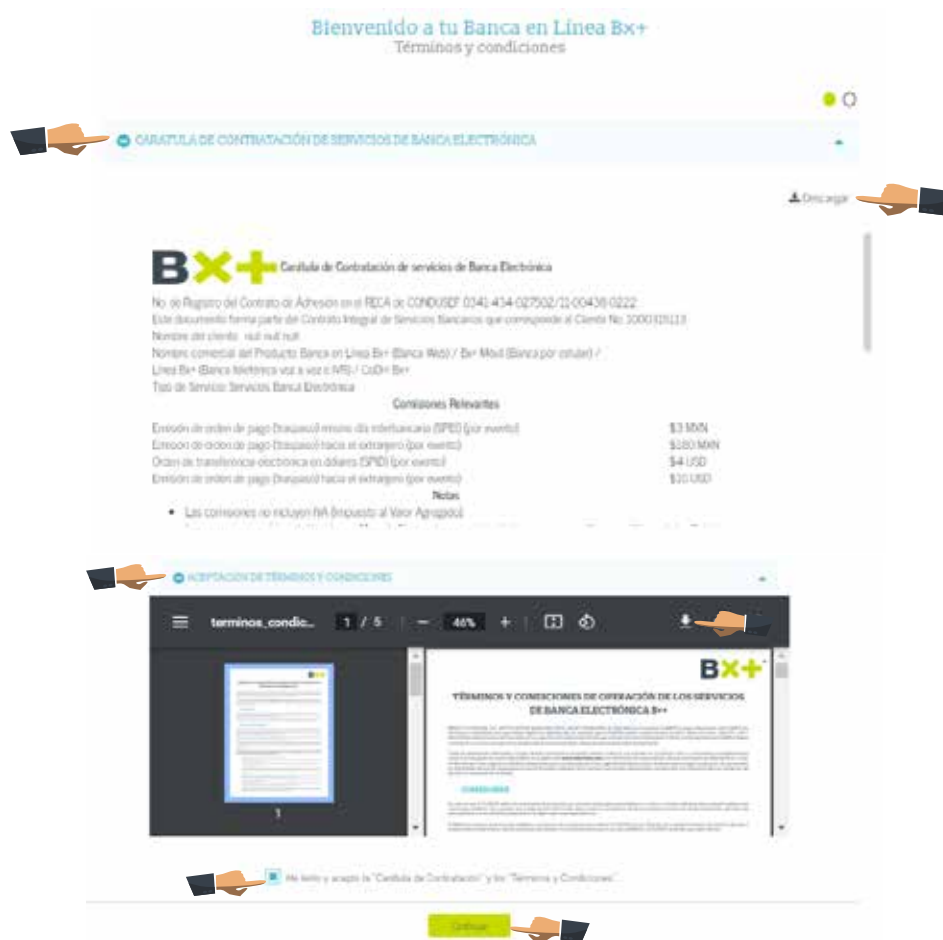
Bienvenido a tu Banca en Línea Bx+
Términos y condiciones

CARATULA DE CONTRATACIÓN DE SERVICIOS DE BANCA ELECTRÓNICA

Descargar

Bx+ Carátula de Contratación de servicios de Banca Electrónica

No. de Registro del Contrato de Adhesión en el RECA de CONDUSEF 0341-434-027502/11-00436-0222
Este documento forma parte del Contrato Integral de Servicios Bancarios que corresponde al Cliente No. 1000101113
Nombre del cliente: null null null
Nombre comercial del Producto Banca en Línea Bx+ (Banca Web) / Bx+ Movil (Banca por celular) / Línea Bx+ (Banca telefónica voz a voz o IVR) / CoDi® Bx+
Tipo de Servicio: Servicios Banca Electrónica

Comisiones Relevantes

| | |
|---|---|
| Emisión de orden de pago (traspaso) mismo día interbancario (SPEI) (por evento) | $3 MXN |
| Emisión de orden de pago (traspaso) hacia el extranjero (por evento) | $180 MXN |
| Orden de transferencia electrónica en dólares (SPID) (por evento) | $4 USD |
| Emisión de orden de pago (traspaso) hacia el extranjero (por evento) | $10 USD |

Notas
• Las comisiones no incluyen IVA (Impuesto al Valor Agregado)

ACEPTACIÓN DE TÉRMINOS Y CONDICIONES

terminos_condic... 1 / 5 — 46% +

1

Bx+
TÉRMINOS Y CONDICIONES DE OPERACIÓN DE LOS SERVICIOS DE BANCA ELECTRÓNICA B×+

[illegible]

He leído y acepto la "Carátula de Contratación" y los "Términos y Condiciones".

Continuar